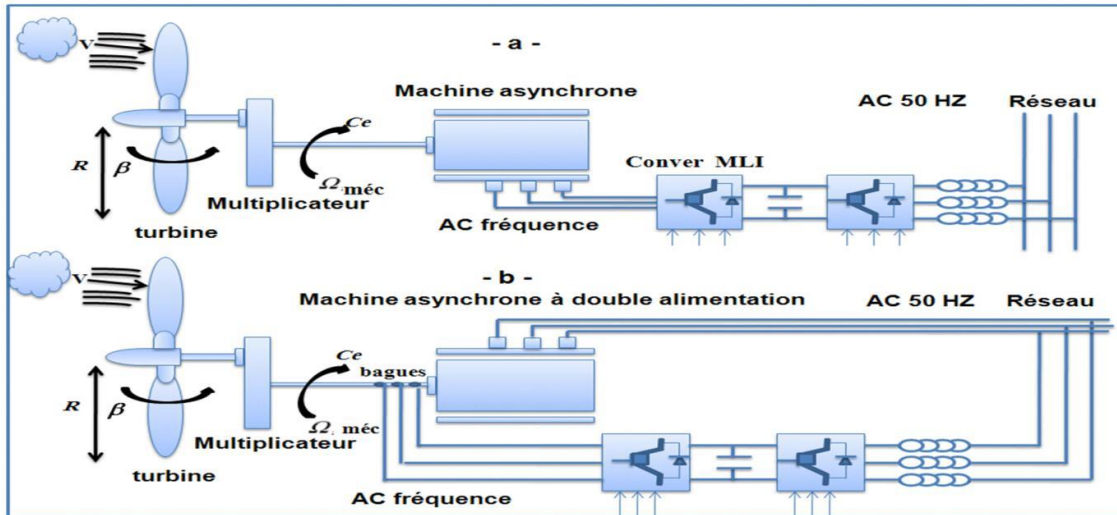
- a -

V

Machine asynchrone

AC 50 HZ

Réseau

$Ce$

$R$

$\beta$

$\Omega_{méc}$

Conver MLI

Multiplicateur

turbine

AC fréquence

- b -

V

Machine asynchrone à double alimentation

AC 50 HZ

Réseau

$Ce$

bagues

$R$

$\beta$

$\Omega_{méc}$

Multiplicateur

turbine

AC fréquence